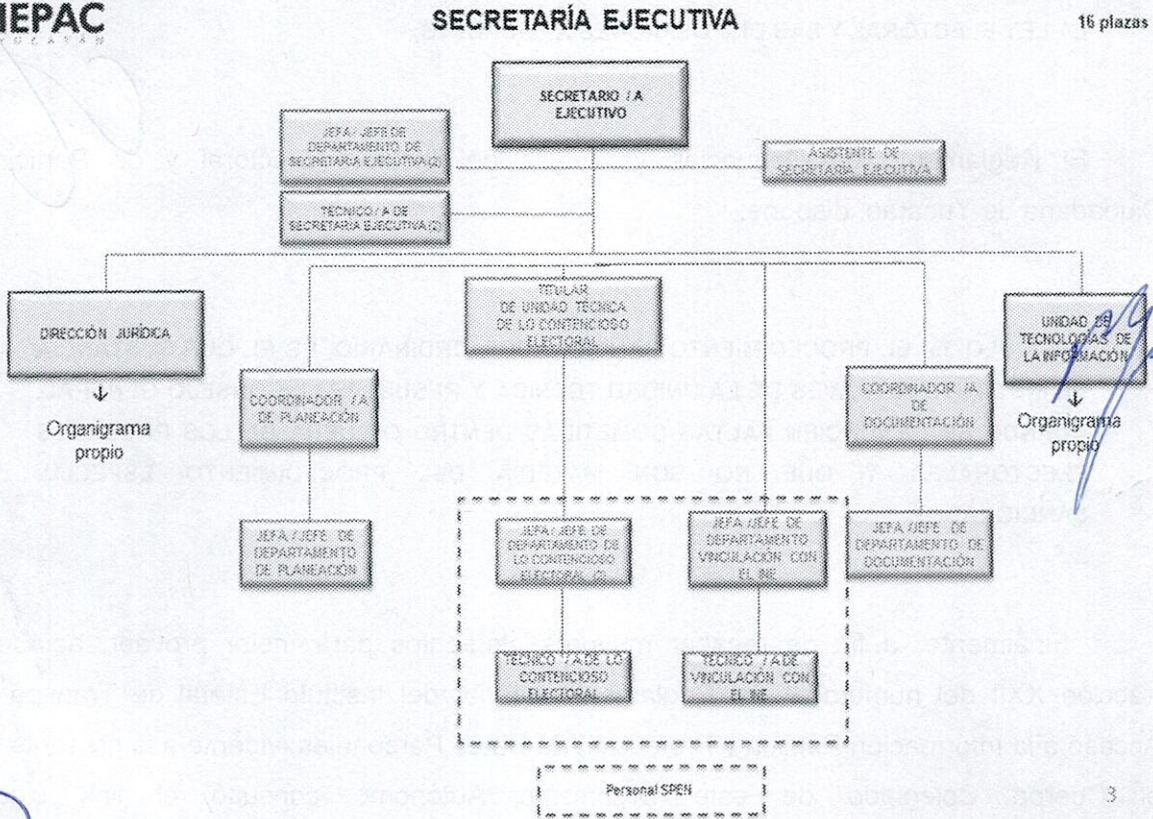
IEPAC
YUCATÁN

SECRETARÍA EJECUTIVA

16 plazas

SECRETARIO / A EJECUTIVO

JEFA / JEFE DE DEPARTAMENTO DE SECRETARÍA EJECUTIVA (2)

ASISTENTE DE SECRETARÍA EJECUTIVA

TECNICO / A DE SECRETARÍA EJECUTIVA (2)

DIRECCIÓN JURÍDICA

Organigrama propio

TITULAR DE UNIDAD TÉCNICA DE LO CONTENCIOSO ELECTORAL

UNIDAD DE TECNOLOGÍAS DE LA INFORMACIÓN

Organigrama propio

COORDINADOR / A DE PLANEACIÓN

COORDINADOR /A DE DOCUMENTACIÓN

JEFA / JEFE DE DEPARTAMENTO DE PLANEACIÓN

JEFA / JEFE DE DEPARTAMENTO DE LO CONTENCIOSO ELECTORAL (2)

JEFA / JEFE DE DEPARTAMENTO VINCULACIÓN CON EL INE

JEFA / JEFE DE DEPARTAMENTO DE DOCUMENTACIÓN

TECNICO / A DE LO CONTENCIOSO ELECTORAL

TECNICO / A DE VINCULACIÓN CON EL INE

Personal SPEN

3